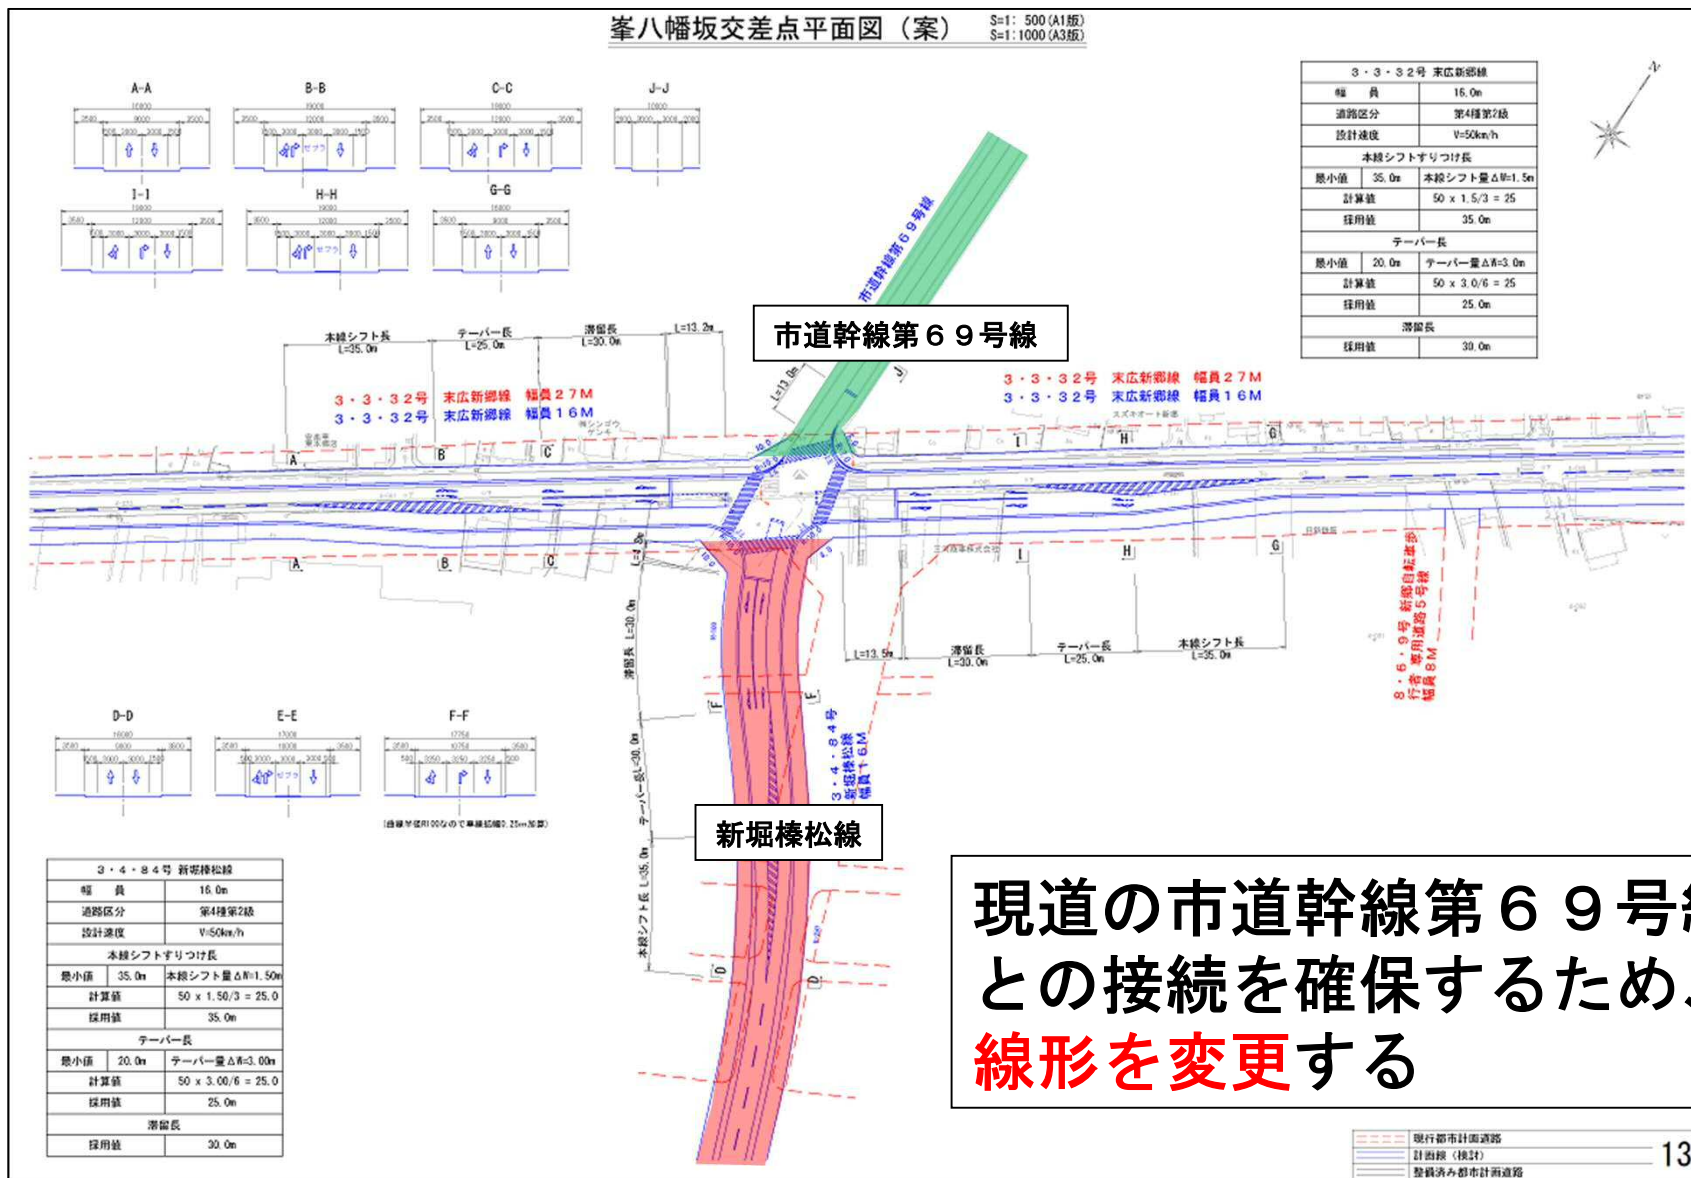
峯八幡坂交差点平面図（案）
S=1: 500 (A1版)
S=1:1000 (A3版)

A-A
B-B
C-C
J-J
I-I
H-H
G-G

| ３・３・３２号 末広新郷線 | |
|---|---|
| 幅　員 | 16.0m |
| 道路区分 | 第4種第2級 |
| 設計速度 | V=50km/h |
| 本線シフトすりつけ長 | |
| 最小値 35.0m | 本線シフト量ΔW=1.5m |
| 計算値 | 50 x 1.5/3 = 25 |
| 採用値 | 35.0m |
| テーパー長 | |
| 最小値 20.0m | テーパー量ΔW=3.0m |
| 計算値 | 50 x 3.0/6 = 25 |
| 採用値 | 25.0m |
| 滞留長 | |
| 採用値 | 30.0m |

市道幹線第６９号線

市道幹線第６９号線

本線シフト長 L=35.0m
テーパー長 L=25.0m
滞留長 L=30.0m
L=13.2m
L=13.0m

３・３・３２号　末広新郷線　幅員２７M
３・３・３２号　末広新郷線　幅員１６M

３・３・３２号　末広新郷線　幅員２７M
３・３・３２号　末広新郷線　幅員１６M

A B C I H G
A B C I H G

L=13.5m
滞留長 L=30.0m
テーパー長 L=25.0m
本線シフト長 L=35.0m

滞留長 L=30.0m
テーパー長 L=30.0m
本線シフト長 L=35.0m

８・６・９号　新郷自転車歩行者専用道路５号線　幅員８M

３・４・８４号　新堀榛松線　幅員１６M

D-D
E-E
F-F
F F
D D

新堀榛松線

| ３・４・８４号 新堀榛松線 | |
|---|---|
| 幅　員 | 16.0m |
| 道路区分 | 第4種第2級 |
| 設計速度 | V=50km/h |
| 本線シフトすりつけ長 | |
| 最小値 35.0m | 本線シフト量ΔW=1.50m |
| 計算値 | 50 x 1.50/3 = 25.0 |
| 採用値 | 35.0m |
| テーパー長 | |
| 最小値 20.0m | テーパー量ΔW=3.00m |
| 計算値 | 50 x 3.00/6 = 25.0 |
| 採用値 | 25.0m |
| 滞留長 | |
| 採用値 | 30.0m |

現道の市道幹線第６９号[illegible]
との接続を確保するため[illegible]
線形を変更する

現行都市計画道路
計画線（検討）
整備済み都市計画道路

13